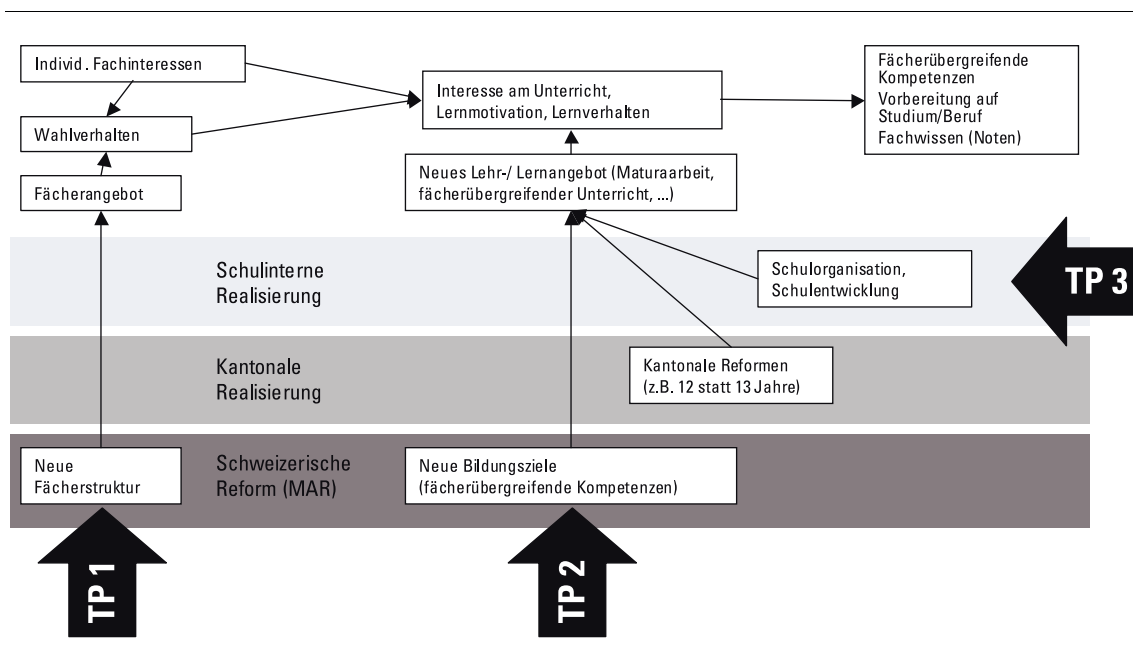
Individ. Fachinteressen

Wahlverhalten

Fächerangebot

Interesse am Unterricht, Lernmotivation, Lernverhalten

Neues Lehr-/ Lernangebot (Maturaarbeit, fächerübergreifender Unterricht, ...)

Fächerübergreifende Kompetenzen
Vorbereitung auf Studium/Beruf
Fachwissen (Noten)

Schulinterne Realisierung

Schulorganisation, Schulentwicklung

TP 3

Kantonale Realisierung

Kantonale Reformen (z.B. 12 statt 13 Jahre)

Neue Fächerstruktur

Schweizerische Reform (MAR)

Neue Bildungsziele (fächerübergreifende Kompetenzen)

TP 1

TP 2